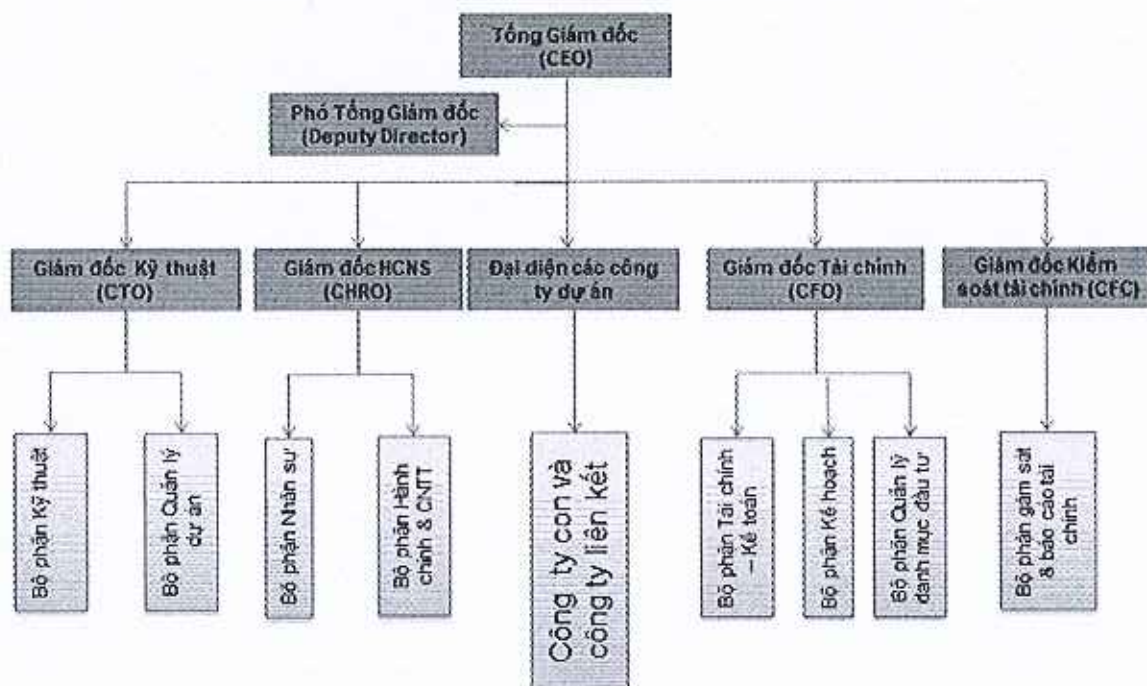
Tổng Giám đốc (CEO)

Phó Tổng Giám đốc (Deputy Director)

Giám đốc Kỹ thuật (CTO)

Giám đốc HCNS (CHRO)

Đại diện các công ty dự án

Giám đốc Tài chính (CFO)

Giám đốc Kiểm soát tài chính (CFC)

Bộ phận Kỹ thuật

Bộ phận Quản lý dự án

Bộ phận Nhân sự

Bộ phận Hành chính & CNTT

Công ty con và công ty liên kết

Bộ phận Tài chính – Kế toán

Bộ phận Kế hoạch

Bộ phận Quản lý danh mục đầu tư

Bộ phận giám sát & báo cáo tài chính